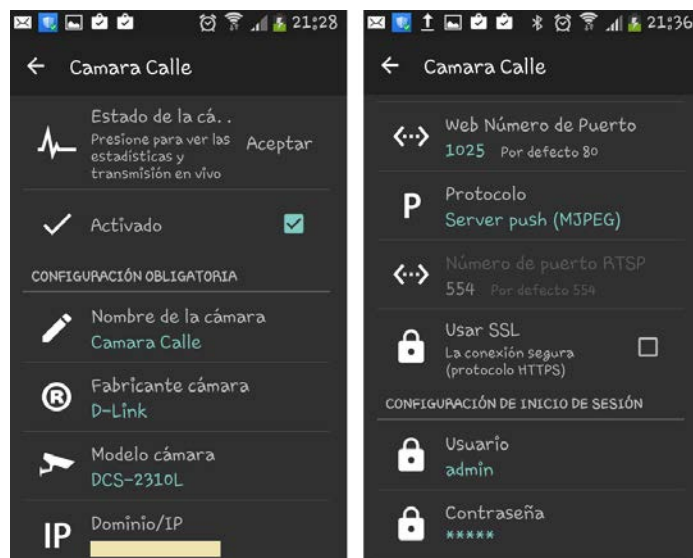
21:28

← Camara Calle

Estado de la cá..
Presione para ver las estadísticas y transmisión en vivo
Aceptar

Activado

CONFIGURACIÓN OBLIGATORIA

Nombre de la cámara
Camara Calle

Fabricante cámara
D-Link

Modelo cámara
DCS-2310L

IP
Dominio/IP

21:36

← Camara Calle

Web Número de Puerto
1025 Por defecto 80

P
Protocolo
Server push (MJPEG)

Número de puerto RTSP
554 Por defecto 554

Usar SSL
La conexión segura (protocolo HTTPS)

CONFIGURACIÓN DE INICIO DE SESIÓN

Usuario
admin

Contraseña
*****